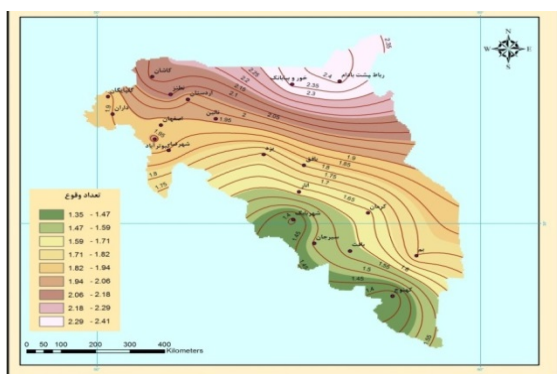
N
W E
S

کاشان
رباط پشت بادام
خور و بیابانک
نطنز
اردستان
2.4
2.35
2.3
2.25
2.2
2.15
2.1
2.05
2
1.95
داران
اصفهان
نائین
شهر
شهرضا
یزد
عقدا
1.9
1.85
1.8
1.75
1.7
1.65
1.6
1.55
1.5
1.45
1.4
کرمان
بافت
سیرجان
شهر بابک
بم
تعداد وقوع

| | |
|---|---|
| | 1.35 - 1.47 |
| | 1.47 - 1.59 |
| | 1.59 - 1.71 |
| | 1.71 - 1.82 |
| | 1.82 - 1.94 |
| | 1.94 - 2.06 |
| | 2.06 - 2.18 |
| | 2.18 - 2.29 |
| | 2.29 - 2.41 |

0 50 100 200 300 400 Kilometers